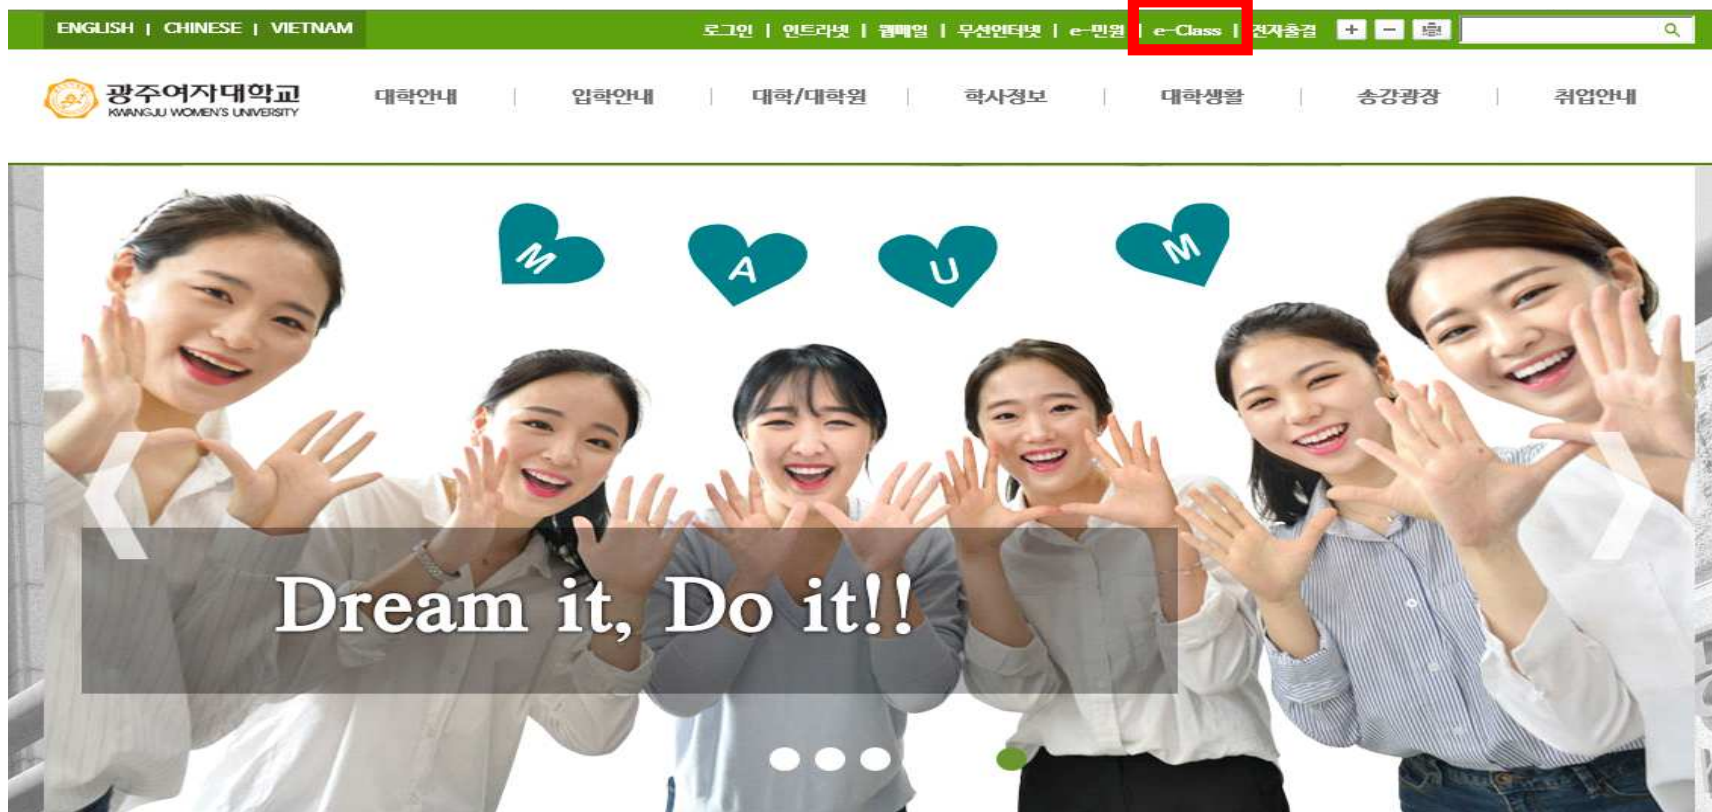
ENGLISH | CHINESE | VIETNAM

로그인 | 인트라넷 | 웹메일 | 무선인터넷 | e-민원 | e-Class | 전자출결

광주여자대학교
KWANGJU WOMEN'S UNIVERSITY

대학안내 | 입학안내 | 대학/대학원 | 학사정보 | 대학생활 | 송강광장 | 취업안내

M A U M

Dream it, Do it!!